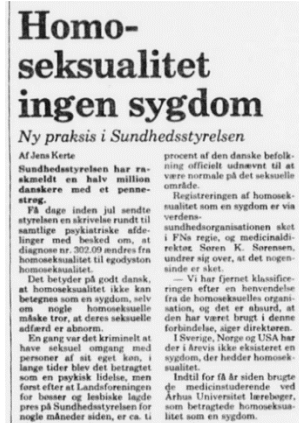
Homoseksualitet ingen sygdom

Ny praksis i Sundhedsstyrelsen

Af Jens Kerte

Sundhedsstyrelsen har raskmeldt en halv million danskere med et pennestreg.

Få dage inden jul sendte styrelsen en skrivelse rundt til samtlige psykiatriske afdelinger med besked om, at diagnose nr. 302.09 ændres fra homoseksualitet til egodyston homoseksualitet.

Det betyder på godt dansk, at homoseksualitet ikke kan betegnes som en sygdom, selv om nogle homoseksuelle måske tror, at deres seksuelle adfærd er abnorm.

En gang var det kriminelt at have seksuel omgang med personer af sit eget køn, i lange tider blev det betragtet som en psykisk lidelse, men først efter at Landsforeningen for bøsser og lesbiske lagde pres på Sundhedsstyrelsen for nogle måneder siden, er ca. ti procent af den danske befolkning officielt udnævnt til at være normale på det seksuelle område.

Registreringen af homoseksualitet som en sygdom er via verdenssundhedsorganisationen skét i FN's regie, og medicinaldirektør Søren K. Sørensen, undrer sig over, at det nogensinde er sket.

— Vi har fjernet klassificeringen efter en henvendelse fra de homoseksuelles organisation, og det er absurd, at den har været brugt i denne forbindelse, siger direktøren.

I Sverige, Norge og USA har der i flere år ikke eksisteret en sygdom, der hedder homoseksualitet.

Indtil for få år siden brugte de medicinstuderende ved Århus Universitet lærebøger, som betragtede homoseksualitet som en sygdom.